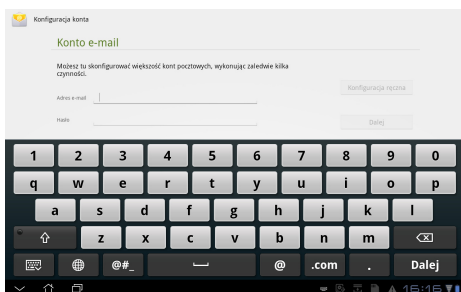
Konfiguracja konta

Konto e-mail

Możesz tu skonfigurować większość kont pocztowych, wykonując zaledwie kilka czynności.

Adres e-mail

Hasło

Konfiguracja ręczna

Dalej

1 2 3 4 5 6 7 8 9 0

q w e r t y u i o p

a s d f g h j k l

z x c v b n m

@#_

@

.com

.

Dalej

15:15